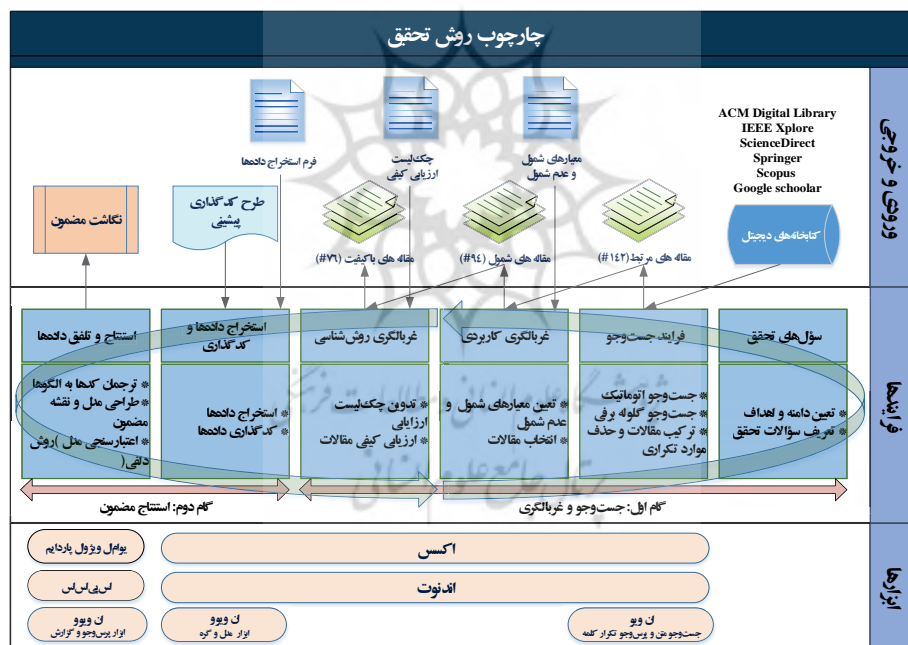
چارچوب روش تحقق

ورودی و خروجی

ACM Digital Library
IEEE Xplore
ScienceDirect
Springer
Scopus
Google schoolar

کتابخانه‌های دیجیتال

معیارهای شمول و عدم شمول

چک‌لیست ارزیابی کیفی

فرم استخراج داده‌ها

طرح کدگذاری پیشینی

نگاشت مضمون

مقاله های مرتبط (۱۴۲#)

مقاله های شمول (۹۴#)

مقاله های باکیفیت (۷۹#)

فرایندها

سؤال‌های تحقق

فرایند جست‌وجو

غربالگری کاربردی

غربالگری روش‌شناسی

استخراج داده‌ها و کدگذاری

استنتاج و تلفیق داده‌ها

* تعیین دامنه و اهداف
* تعریف سؤالات تحقق

* جست‌وجو اتوماتیک
* جست‌وجو گلوله برفی
* ترکیب مقالات و حذف موارد تکراری

* تعیین معیارهای شمول و عدم شمول
* انتخاب مقالات

* تدوین چک‌لیست ارزیابی
* ارزیابی کیفی مقالات

* استخراج داده‌ها
* کدگذاری داده‌ها

* ترجمان کدها به الگوها
* طراحی مدل و نقشه مضمون
* اعتبارسنجی مدل (روش دلفی)

گام اول: جست‌وجو و غربالگری

گام دوم: استنتاج مضمون

ابزارها

پوامل ویژول پارادایم

اکسس

ال‌پی‌اس‌اس

اندنوت

ان ویوو
ابزار پرس‌وجو و گزارش

ان ویوو
ابزار مدل و گره

ان ویو
جست‌وجو متن و پرس‌وجو تکرار کلمه